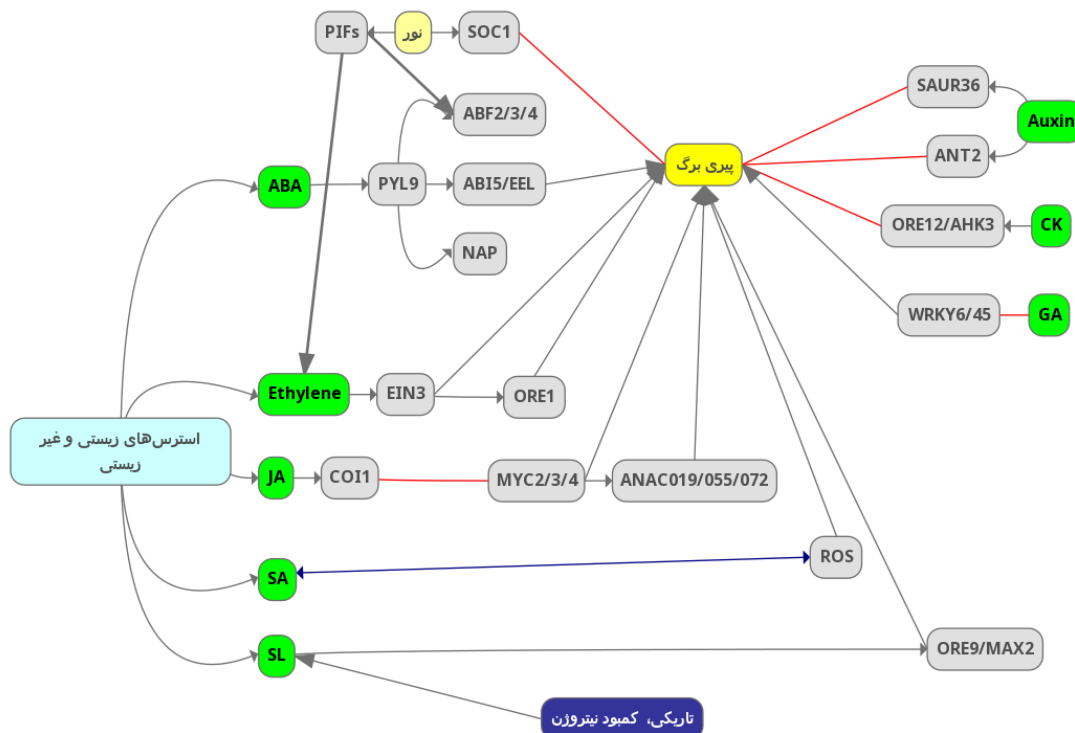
PIFs
نور
SOC1
ABF2/3/4
SAUR36
Auxin
پیری برگ
ANT2
ABA
PYL9
ABI5/EEL
ORE12/AHK3
CK
NAP
WRKY6/45
GA
Ethylene
EIN3
ORE1
استرس‌های زیستی و غیر زیستی
JA
COI1
MYC2/3/4
ANAC019/055/072
SA
ROS
SL
ORE9/MAX2
تاریکی، کمبود نیتروژن